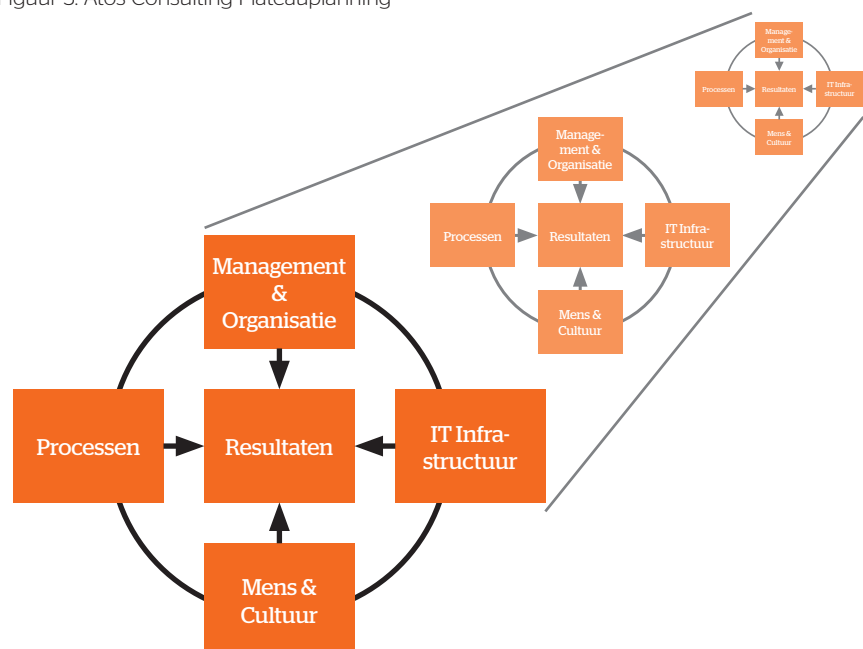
Figuur 3. Atos Consulting Plateauplanning

Manage-ment & Organisatie

Processen

Resultaten

IT Infra-structuur

Mens & Cultuur

Manage-ment & Organisatie

Processen

Resultaten

IT Infra-structuur

Mens & Cultuur

Management & Organisatie

Processen

Resultaten

IT Infra-structuur

Mens & Cultuur